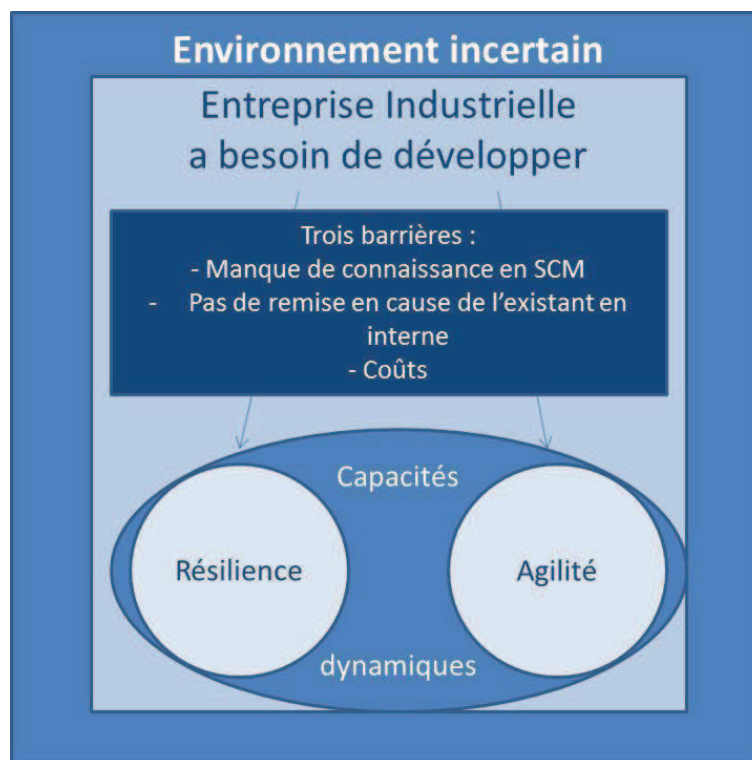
Environnement incertain

Entreprise Industrielle a besoin de développer

Trois barrières :
- Manque de connaissance en SCM
- Pas de remise en cause de l'existant en interne
- Coûts

Capacités

Résilience

Agilité

dynamiques